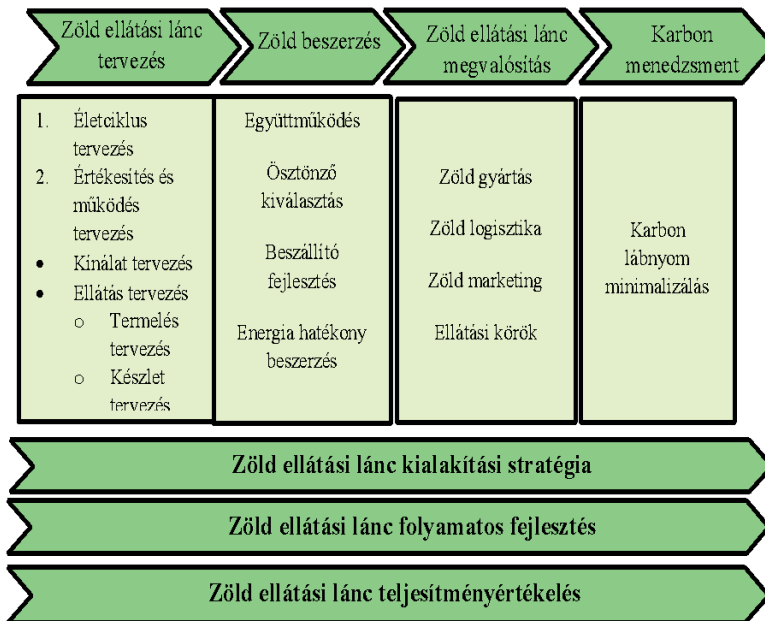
Zöld ellátási lánc tervezés

Zöld beszerzés

Zöld ellátási lánc megvalósítás

Karbon menedzsment

1. Életciklus tervezés
2. Értékesités és működés tervezés
• Kínálat tervezés
• Ellátás tervezés
o Termelés tervezés
o Készlet tervezés

Együttműködés

Ösztönző kiválasztás

Beszállító fejlesztés

Energia hatékony beszerzés

Zöld gyártás

Zöld logisztika

Zöld marketing

Ellátási körök

Karbon lábnyom minimalizálás

Zöld ellátási lánc kialakítási stratégia

Zöld ellátási lánc folyamatos fejlesztés

Zöld ellátási lánc teljesítményértékelés